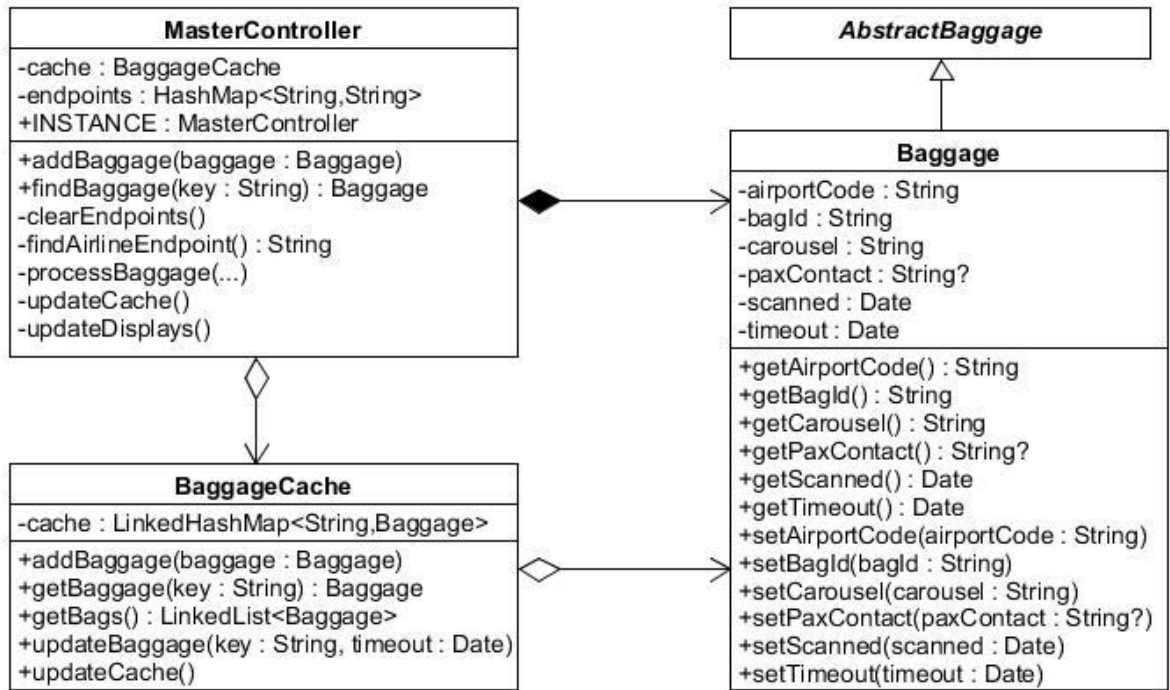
MasterController

-cache : BaggageCache
-endpoints : HashMap<String,String>
+INSTANCE : MasterController

+addBaggage(baggage : Baggage)
+findBaggage(key : String) : Baggage
-clearEndpoints()
-findAirlineEndpoint() : String
-processBaggage(...)
-updateCache()
-updateDisplays()

AbstractBaggage

Baggage

-airportCode : String
-bagId : String
-carousel : String
-paxContact : String?
-scanned : Date
-timeout : Date

+getAirportCode() : String
+getBagId() : String
+getCarousel() : String
+getPaxContact() : String?
+getScanned() : Date
+getTimeout() : Date
+setAirportCode(airportCode : String)
+setBagId(bagId : String)
+setCarousel(carousel : String)
+setPaxContact(paxContact : String?)
+setScanned(scanned : Date)
+setTimeout(timeout : Date)

BaggageCache

-cache : LinkedHashMap<String,Baggage>

+addBaggage(baggage : Baggage)
+getBaggage(key : String) : Baggage
+getBags() : LinkedList<Baggage>
+updateBaggage(key : String, timeout : Date)
+updateCache()